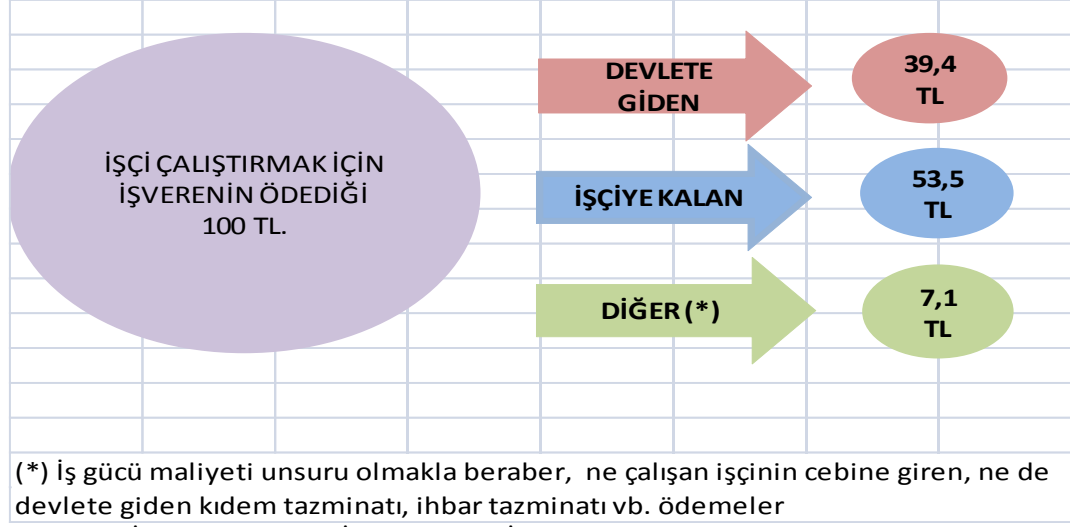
İŞÇİ ÇALIŞTIRMAK İÇİN İŞVERENİN ÖDEDİĞİ 100 TL.

DEVLETE GİDEN

39,4 TL

İŞÇİYE KALAN

53,5 TL

DİĞER (*)

7,1 TL

(*) İş gücü maliyeti unsuru olmakla beraber, ne çalışan işçinin cebine giren, ne de devlete giden kıdem tazminatı, ihbar tazminatı vb. ödemeler